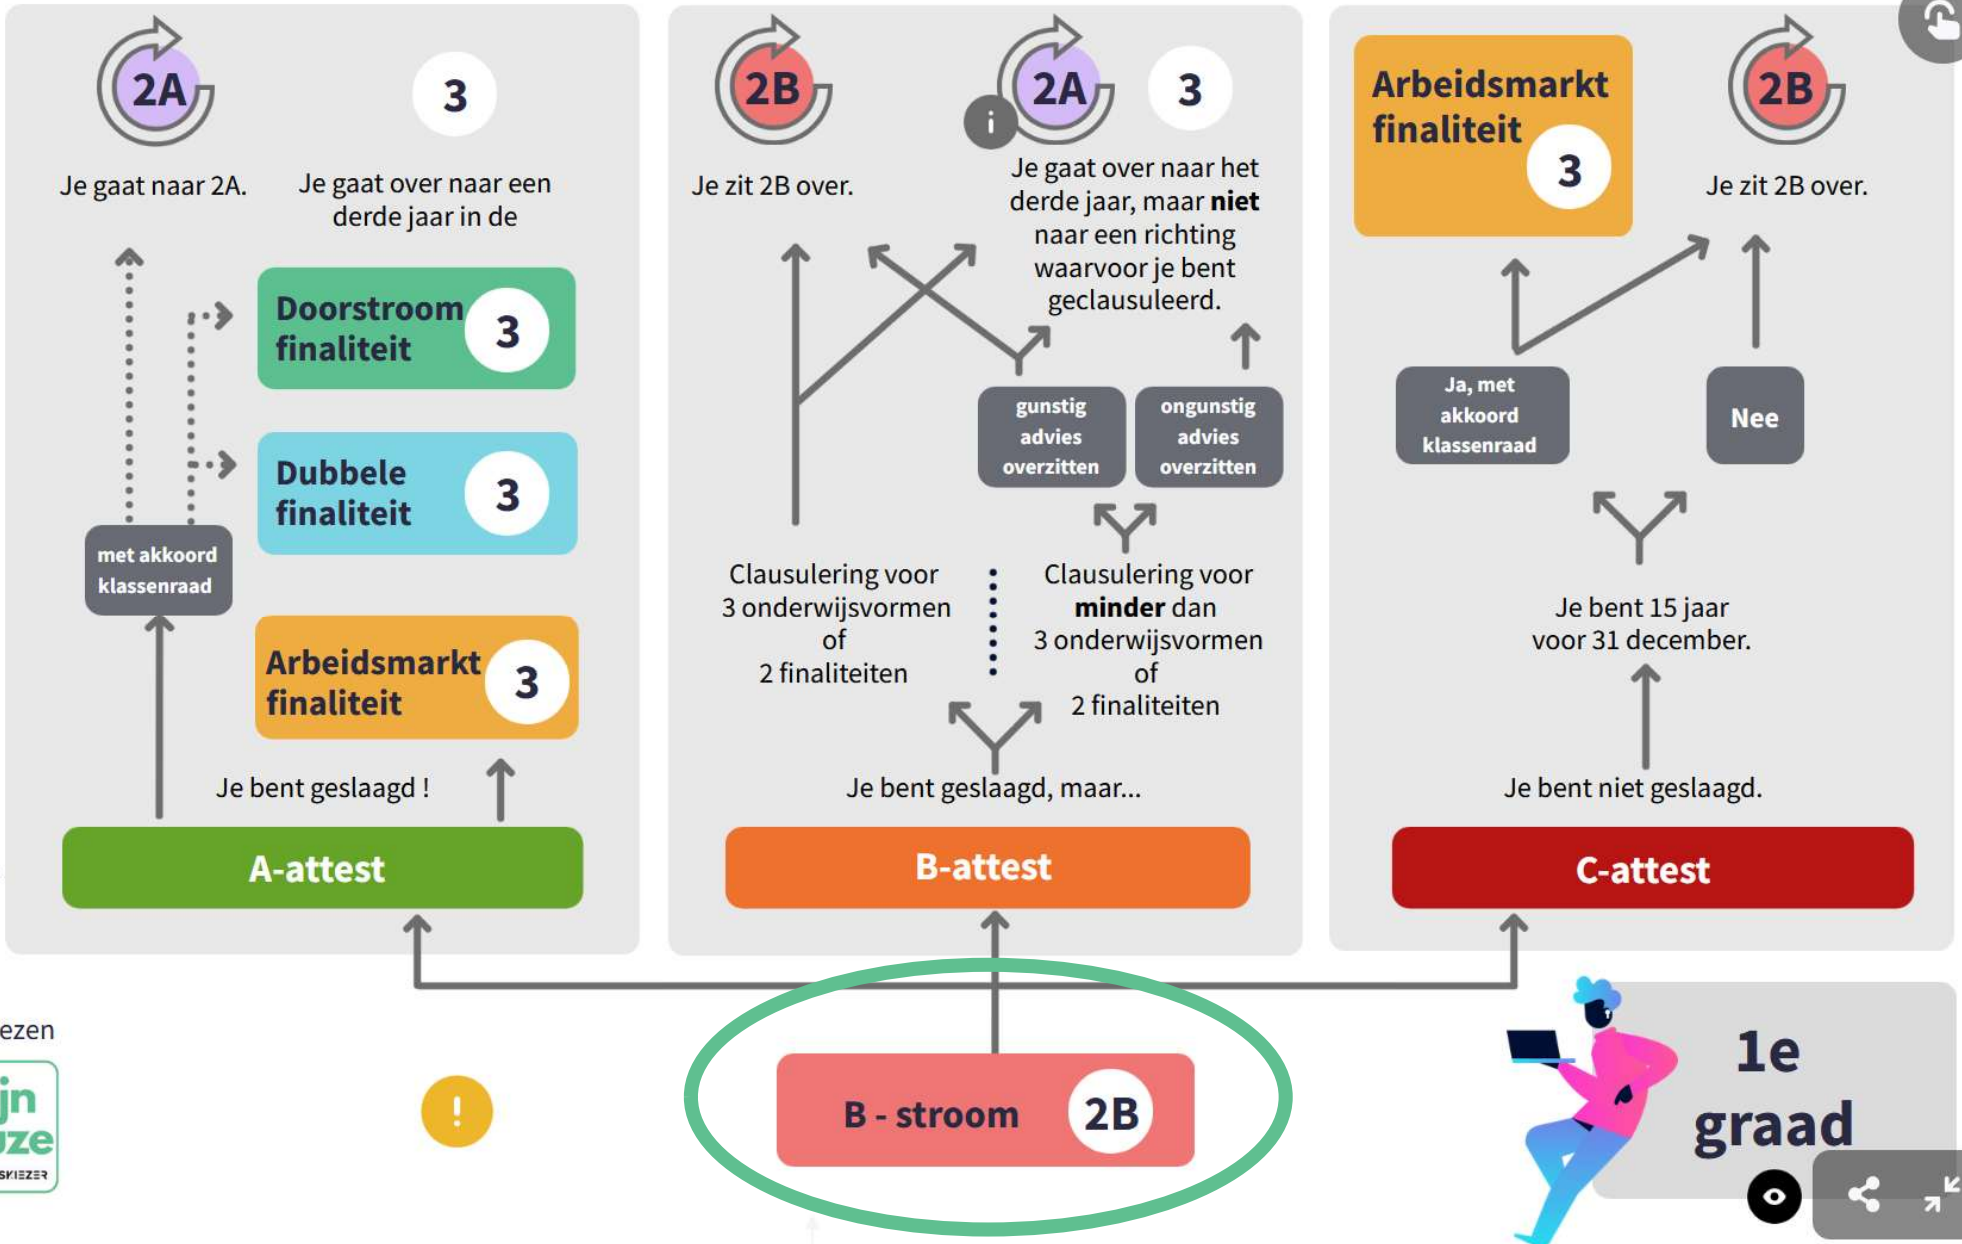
2A
3
Je gaat naar 2A.
Je gaat over naar een derde jaar in de
Doorstroom finaliteit 3
Dubbele finaliteit 3
met akkoord klassenraad
Arbeidsmarkt finaliteit 3
Je bent geslaagd !
A-attest

2B
2A
3
Je zit 2B over.
Je gaat over naar het derde jaar, maar **niet** naar een richting waarvoor je bent geclausuleerd.
gunstig advies overzitten
ongunstig advies overzitten
Clausulering voor 3 onderwijsvormen of 2 finaliteiten
Clausulering voor **minder** dan 3 onderwijsvormen of 2 finaliteiten
Je bent geslaagd, maar...
B-attest

Arbeidsmarkt finaliteit 3
2B
Je zit 2B over.
Ja, met akkoord klassenraad
Nee
Je bent 15 jaar voor 31 december.
Je bent niet geslaagd.
C-attest

ezen
jn
ze
B - stroom 2B
1e graad